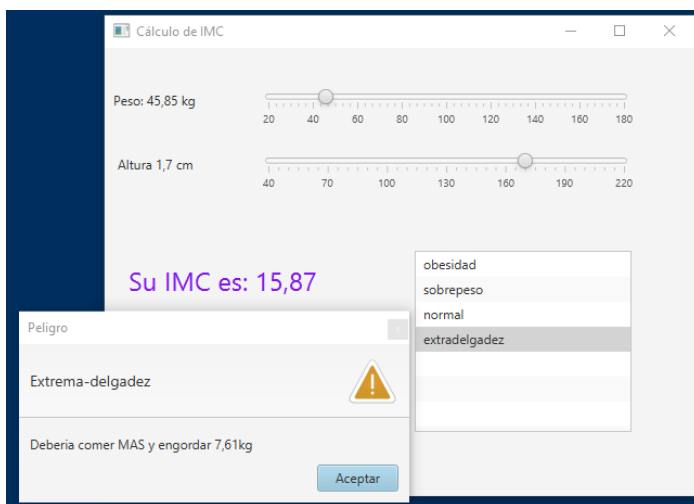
Cálculo de IMC

Peso: 45,85 kg

20 40 60 80 100 120 140 160 180

Altura 1,7 cm

40 70 100 130 160 190 220

Su IMC es: 15,87

obesidad
sobrepeso
normal
extradelgadez

Peligro

Extrema-delgadez

Deberia comer MAS y engordar 7,61kg

Aceptar